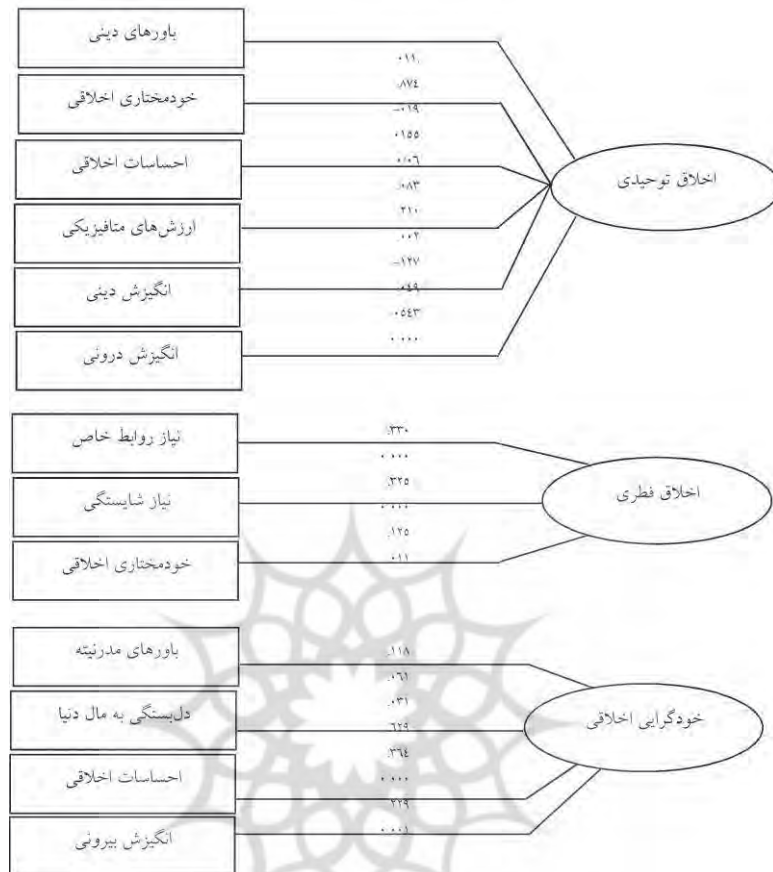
باورهای دینی
خودمختاری اخلاقی
احساسات اخلاقی
ارزش‌های متافیزیکی
انگیزش دینی
انگیزش درونی

۰۱۱.
.۸۷٤
-.۱۱۹
.۱۵۵
.۱۰٦
.۰۸۳
.۲۱۰
.۰۰۲
-.۱۲۷
.۰٤۹
.۰٥٤۳
.۰۰۰

اخلاق توحیدی

نیاز روابط خاص
نیاز شایستگی
خودمختاری اخلاقی

.۳۳۰
.۰۰۰
.۳۲۵
.۰۰۰
.۱۲۵
.۰۱۱

اخلاق فطری

باورهای مدرنیته
دلبستگی به مال دنیا
احساسات اخلاقی
انگیزش بیرونی

.۱۱۸
.۰٦۱
.۰۳۱
.٦۲۹
.۳٦٤
.۰۰۰
.۲۲۹
.۰۰۱

خودگرایی اخلاقی